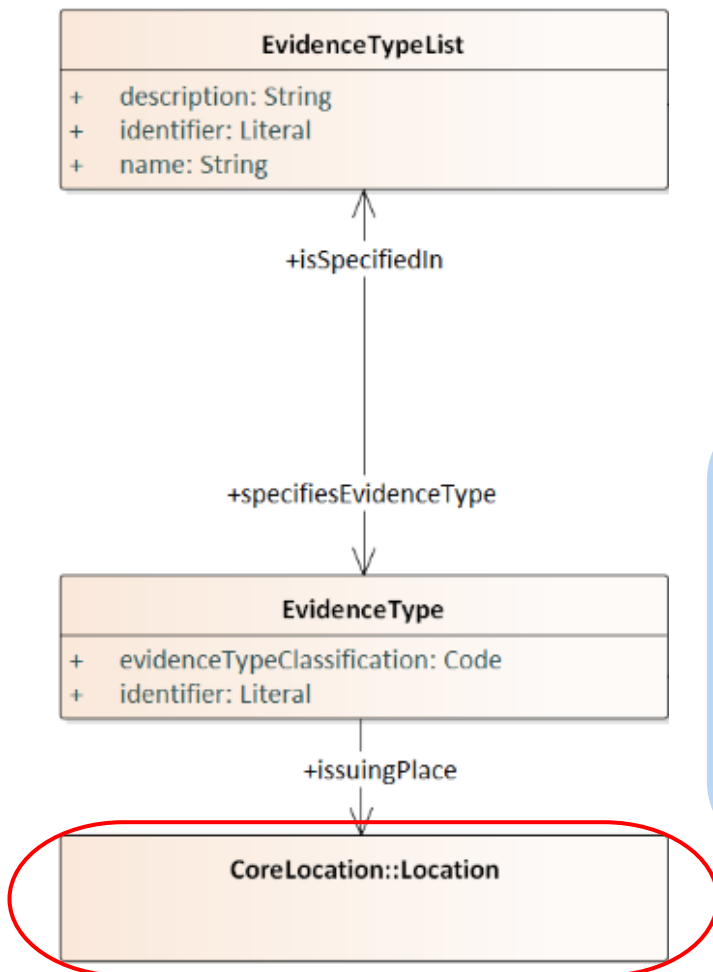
EvidenceTypeList

+ description: String
+ identifier: Literal
+ name: String

+isSpecifiedIn

+specifiesEvidenceType

EvidenceType

+ evidenceTypeClassification: Code
+ identifier: Literal

+issuingPlace

CoreLocation::Location